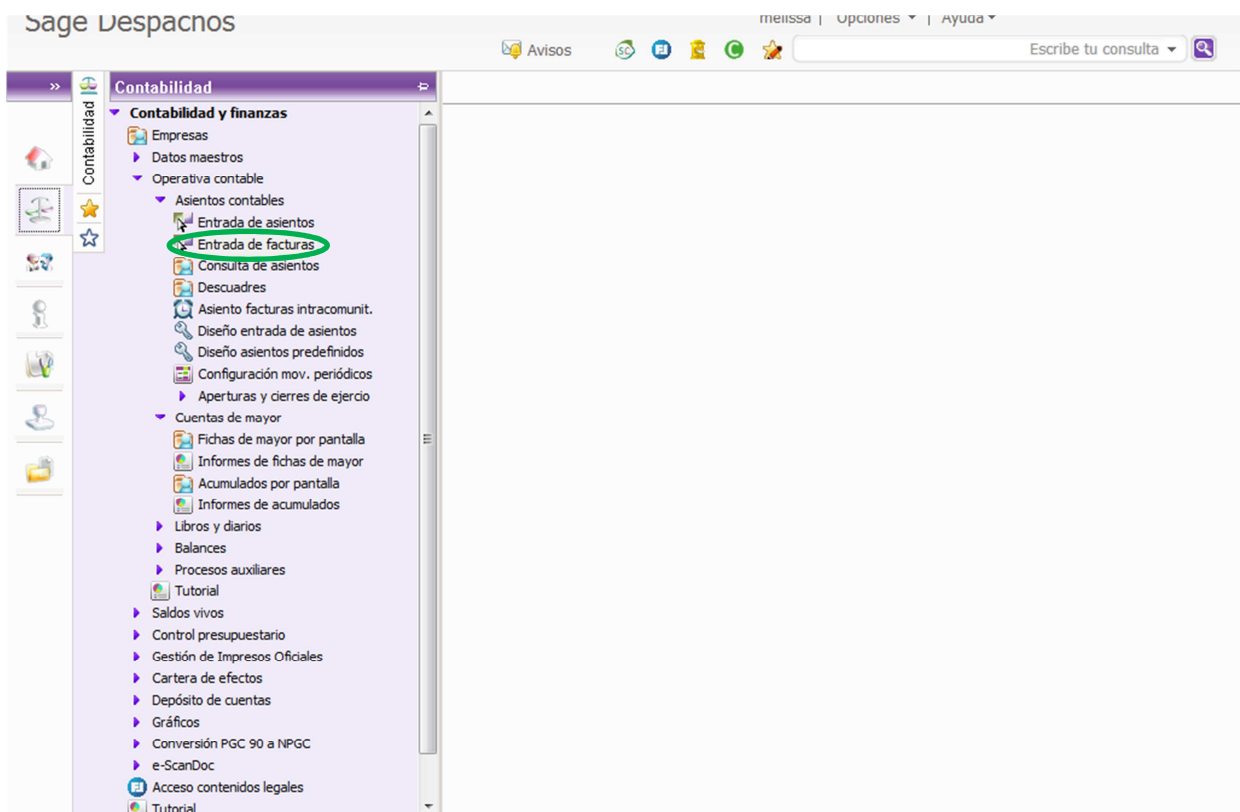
Sage Despachos

melissa | Opciones ▾ | Ayuda ▾

Avisos

Escribe tu consulta

»

Contabilidad

Contabilidad

Contabilidad y finanzas
Empresas
Datos maestros
Operativa contable
Asientos contables
Entrada de asientos
Entrada de facturas
Consulta de asientos
Descuadres
Asiento facturas intracomunit.
Diseño entrada de asientos
Diseño asientos predefinidos
Configuración mov. periódicos
Aperturas y cierres de ejercio
Cuentas de mayor
Fichas de mayor por pantalla
Informes de fichas de mayor
Acumulados por pantalla
Informes de acumulados
Libros y diarios
Balances
Procesos auxiliares
Tutorial
Saldos vivos
Control presupuestario
Gestión de Impresos Oficiales
Cartera de efectos
Depósito de cuentas
Gráficos
Conversión PGC 90 a NPGC
e-ScanDoc
Acceso contenidos legales
Tutorial